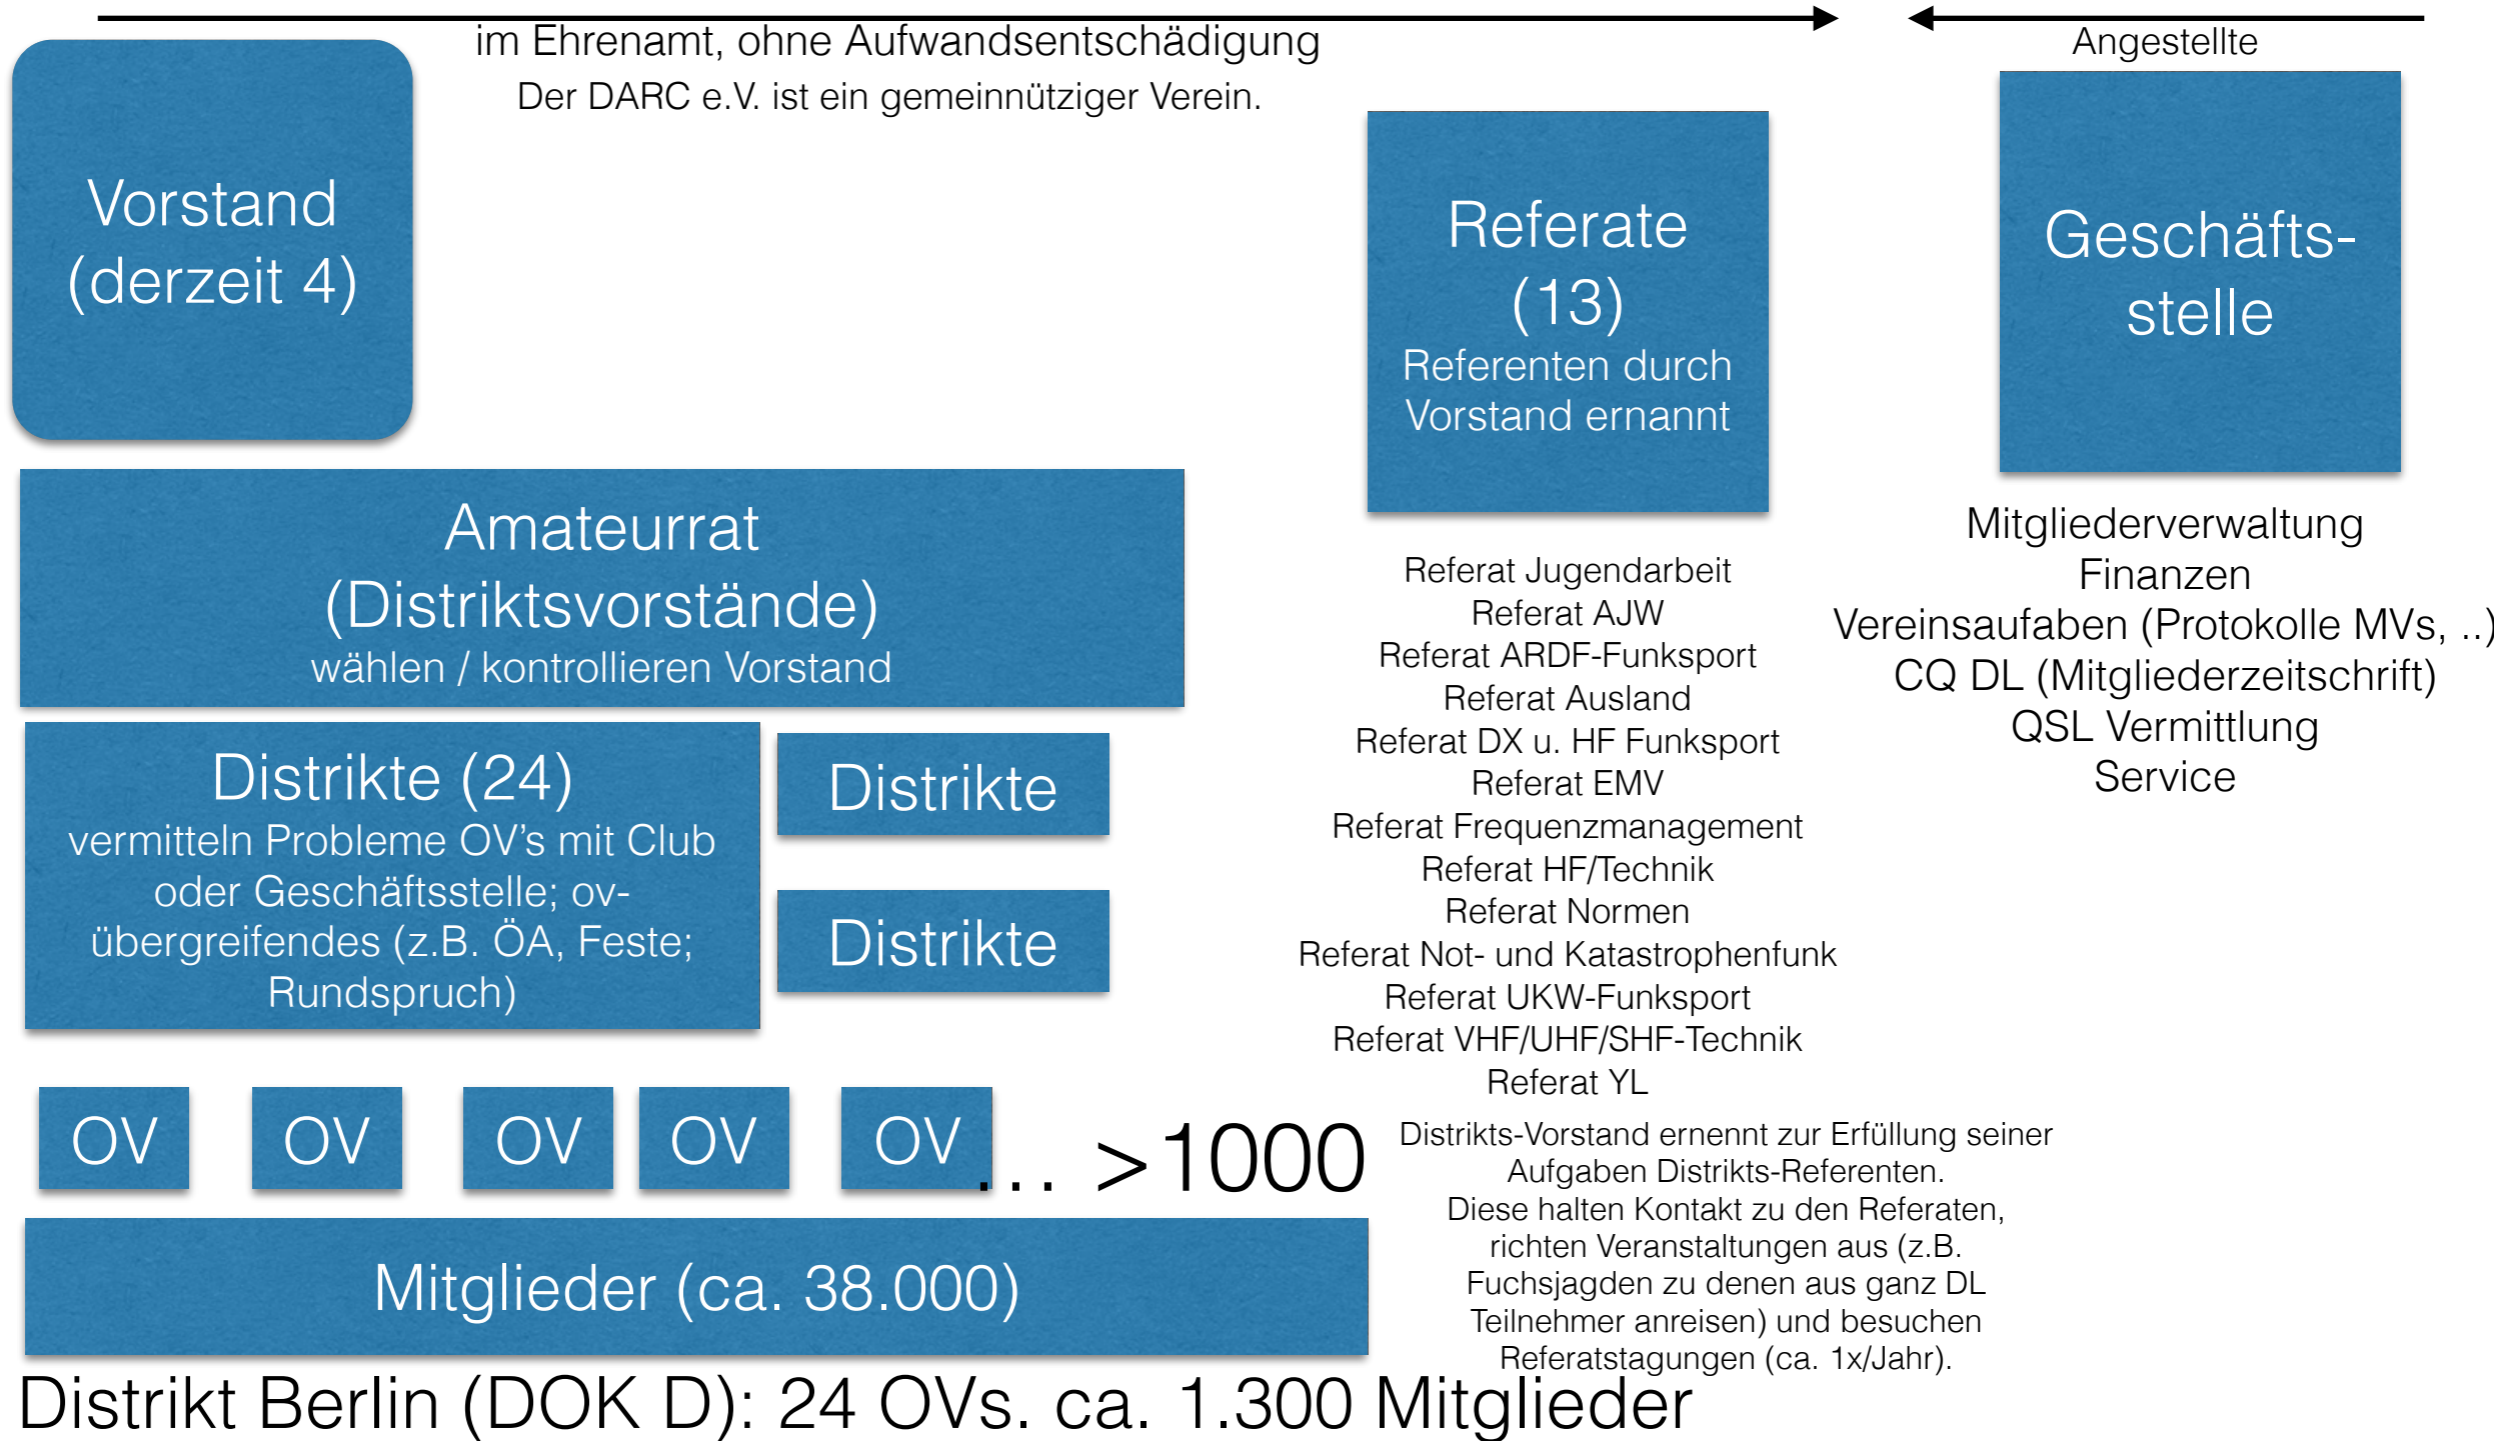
im Ehrenamt, ohne Aufwandsentschädigung
Der DARC e.V. ist ein gemeinnütziger Verein.

Angestellte

Vorstand (derzeit 4)

Referate (13)
Referenten durch Vorstand ernannt

Geschäfts-stelle

Amateurrat (Distriktsvorstände)
wählen / kontrollieren Vorstand

Referat Jugendarbeit
Referat AJW
Referat ARDF-Funksport
Referat Ausland
Referat DX u. HF Funksport
Referat EMV
Referat Frequenzmanagement
Referat HF/Technik
Referat Normen
Referat Not- und Katastrophenfunk
Referat UKW-Funksport
Referat VHF/UHF/SHF-Technik
Referat YL

Mitgliederverwaltung
Finanzen
Vereinsaufaben (Protokolle MVs, ..)
CQ DL (Mitgliederzeitschrift)
QSL Vermittlung
Service

Distrikte (24)
vermitteln Probleme OV's mit Club oder Geschäftsstelle; ov-übergreifendes (z.B. ÖA, Feste; Rundspruch)

Distrikte

Distrikte

OV OV OV OV OV ... >1000

Distrikts-Vorstand ernennt zur Erfüllung seiner Aufgaben Distrikts-Referenten.
Diese halten Kontakt zu den Referaten, richten Veranstaltungen aus (z.B. Fuchsjagden zu denen aus ganz DL Teilnehmer anreisen) und besuchen Referatstagungen (ca. 1x/Jahr).

Mitglieder (ca. 38.000)

Distrikt Berlin (DOK D): 24 OVs. ca. 1.300 Mitglieder